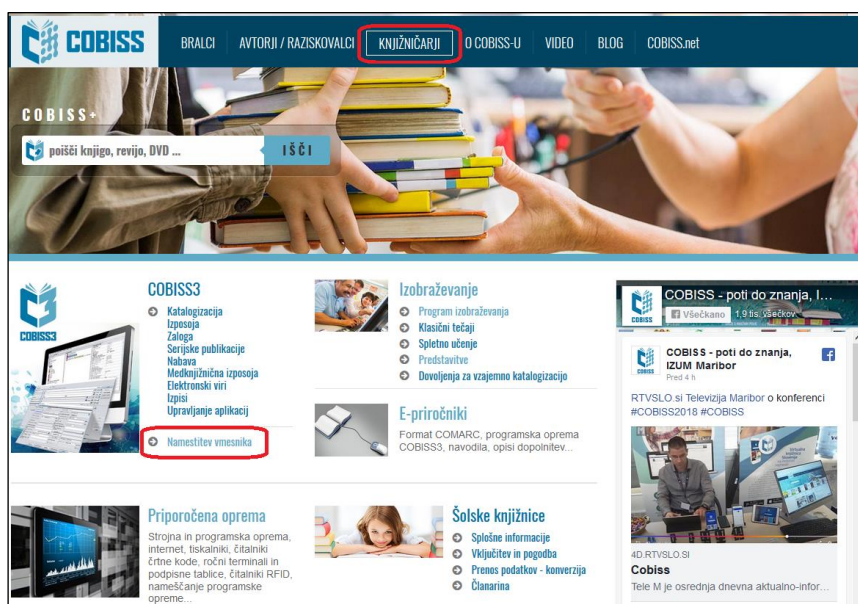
COBISS

BRALCI AVTORJI / RAZISKOVALCI KNJIŽNIČARJI O COBISS-U VIDEO BLOG COBISS.net

COBISS+

poišči knjigo, revijo, DVD ... IŠČI

COBISS3

COBISS3

Katalogizacija
Izposoja
Zaloga
Serijske publikacije
Nabava
Medknjižnična izposoja
Elektronski viri
Izpisi
Upravljanje aplikacij

Namestitev vmesnika

Izobraževanje

Program izobraževanja
Klasični tečaji
Spletno učenje
Predstavitve
Dovoljenja za vzajemno katalogizacijo

E-priročniki

Format COMARC, programska oprema COBISS3, navodila, opisi dopolnitev...

COBISS - poti do znanja, I...

Všečkano 1,9 tis. všečkov

COBISS - poti do znanja, IZUM Maribor
Pred 4 h

RTVSLO.si Televizija Maribor o konferenci #COBISS2018 #COBISS

4D.RTVSLO.SI
Cobiss
Tele M je osrednja dnevna aktualno-infor...

Priporočena oprema

Strojna in programska oprema, internet, tiskalniki, čitalniki črtne kode, ročni terminali in podpisne tablice, čitalniki RFID, nameščanje programske opreme...

Šolske knjižnice

Splošne informacije
Vključitev in pogodba
Prenos podatkov - konverzija
Članarina